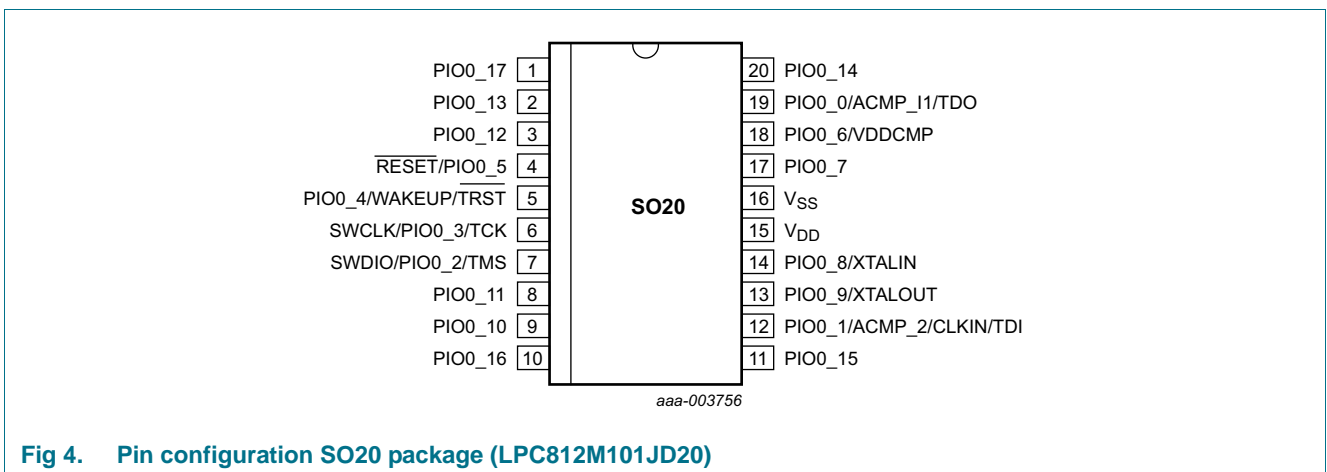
| | | | |
|---|---|---|---|
| PIO0_17 | 1 | 20 | PIO0_14 |
| PIO0_13 | 2 | 19 | PIO0_0/ACMP_I1/TDO |
| PIO0_12 | 3 | 18 | PIO0_6/VDDCMP |
| $\overline{\text{RESET}}$/PIO0_5 | 4 | 17 | PIO0_7 |
| PIO0_4/WAKEUP/$\overline{\text{TRST}}$ | 5 | 16 | $V_{SS}$ |
| SWCLK/PIO0_3/TCK | 6 | 15 | $V_{DD}$ |
| SWDIO/PIO0_2/TMS | 7 | 14 | PIO0_8/XTALIN |
| PIO0_11 | 8 | 13 | PIO0_9/XTALOUT |
| PIO0_10 | 9 | 12 | PIO0_1/ACMP_2/CLKIN/TDI |
| PIO0_16 | 10 | 11 | PIO0_15 |

SO20

aaa-003756

Fig 4. Pin configuration SO20 package (LPC812M101JD20)